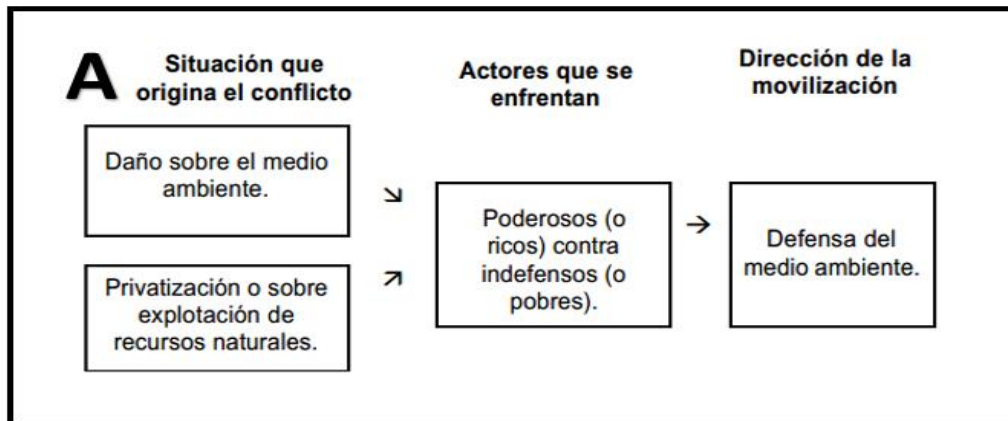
A

Situación que origina el conflicto

Actores que se enfrentan

Dirección de la movilización

Daño sobre el medio ambiente.

Privatización o sobre explotación de recursos naturales.

Poderosos (o ricos) contra indefensos (o pobres).

Defensa del medio ambiente.